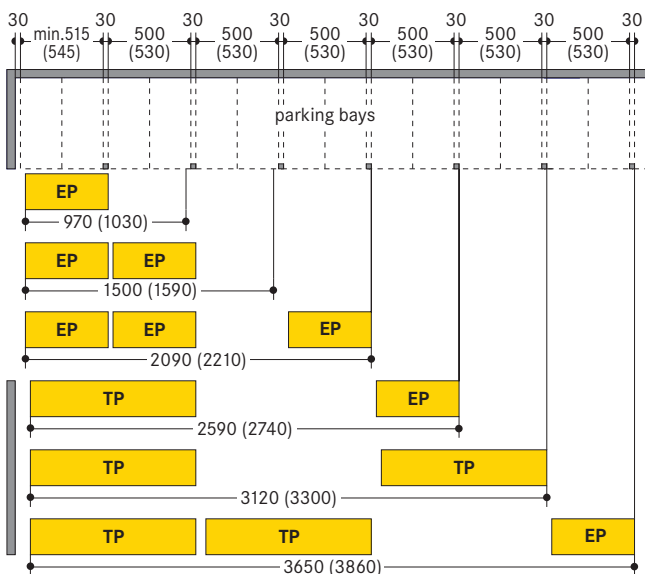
30 min.515 (545) 30 500 (530) 30 500 (530) 30 500 (530) 30 500 (530) 30 500 (530) 30 500 (530) 30

parking bays

EP
970 (1030)

EP EP
1500 (1590)

EP EP EP
2090 (2210)

TP EP
2590 (2740)

TP TP
3120 (3300)

TP TP EP
3650 (3860)